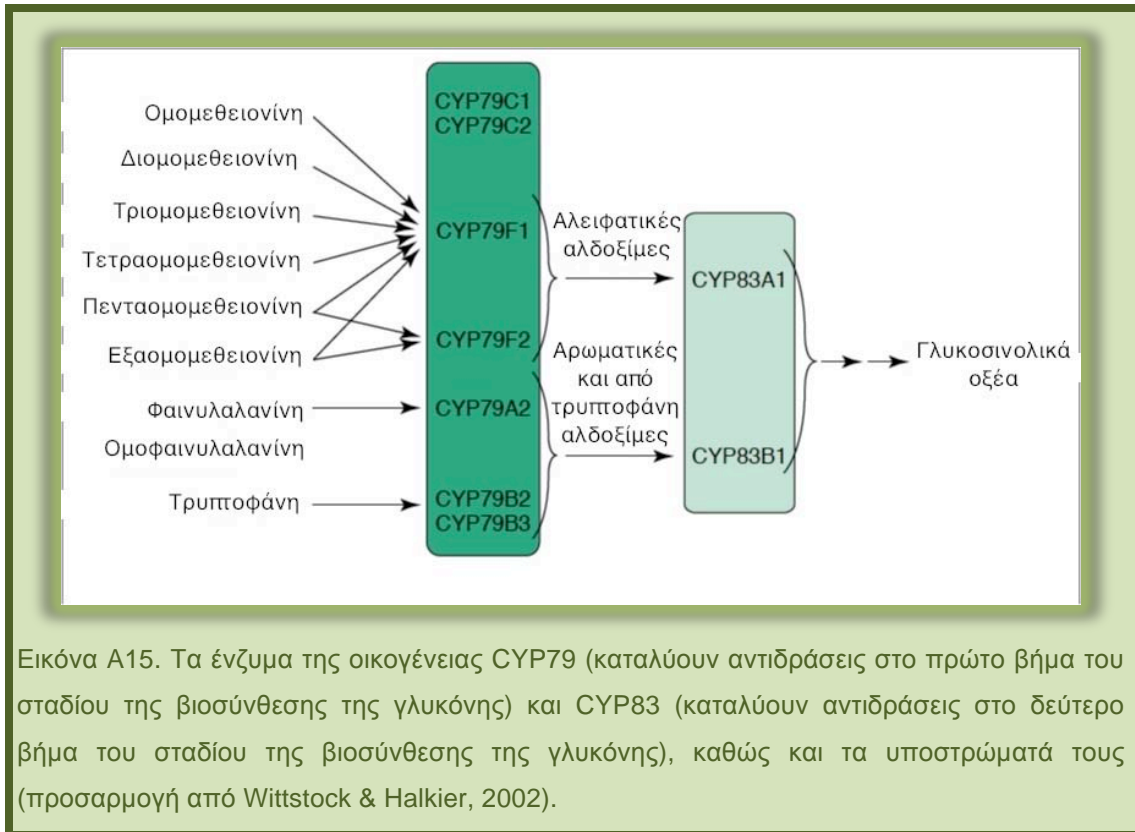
Ομομεθειονίνη
Διομομεθειονίνη
Τριομομεθειονίνη
Τετραομομεθειονίνη
Πενταομομεθειονίνη
Εξαομομεθειονίνη
Φαινυλαλανίνη
Ομοφαινυλαλανίνη
Τρυπτοφάνη

CYP79C1
CYP79C2
CYP79F1
CYP79F2
CYP79A2
CYP79B2
CYP79B3

Αλειφατικές αλδοξίμες

Αρωματικές και από τρυπτοφάνη αλδοξίμες

CYP83A1
CYP83B1

Γλυκοσινολικά οξέα

Εικόνα Α15. Τα ένζυμα της οικογένειας CYP79 (καταλύουν αντιδράσεις στο πρώτο βήμα του σταδίου της βιοσύνθεσης της γλυκόνης) και CYP83 (καταλύουν αντιδράσεις στο δεύτερο βήμα του σταδίου της βιοσύνθεσης της γλυκόνης), καθώς και τα υποστρώματά τους (προσαρμογή από Wittstock & Halkier, 2002).